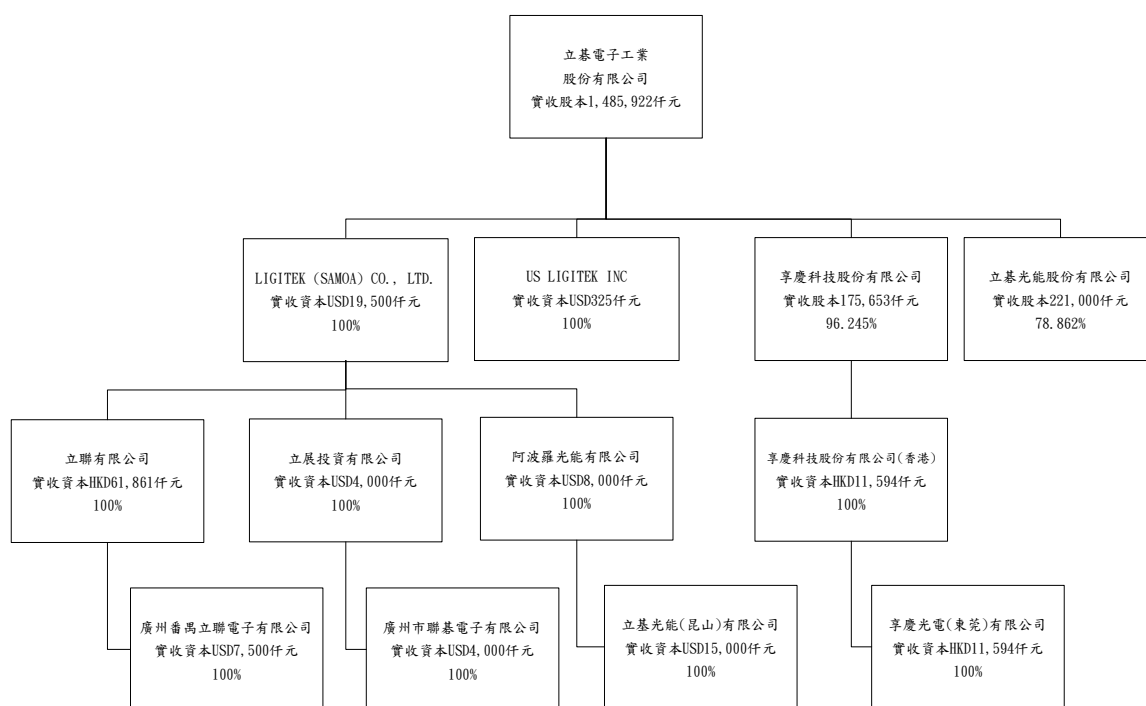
立碁電子工業
股份有限公司
實收股本1,485,922仟元

LIGITEK (SAMOA) CO., LTD.
實收資本USD19,500仟元
100%

US LIGITEK INC
實收資本USD325仟元
100%

享慶科技股份有限公司
實收股本175,653仟元
96.245%

立碁光能股份有限公司
實收股本221,000仟元
78.862%

立聯有限公司
實收資本HKD61,861仟元
100%

立展投資有限公司
實收資本USD4,000仟元
100%

阿波羅光能有限公司
實收資本USD8,000仟元
100%

享慶科技股份有限公司(香港)
實收資本HKD11,594仟元
100%

廣州番禺立聯電子有限公司
實收資本USD7,500仟元
100%

廣州市聯碁電子有限公司
實收資本USD4,000仟元
100%

立碁光能(昆山)有限公司
實收資本USD15,000仟元
100%

享慶光電(東莞)有限公司
實收資本HKD11,594仟元
100%